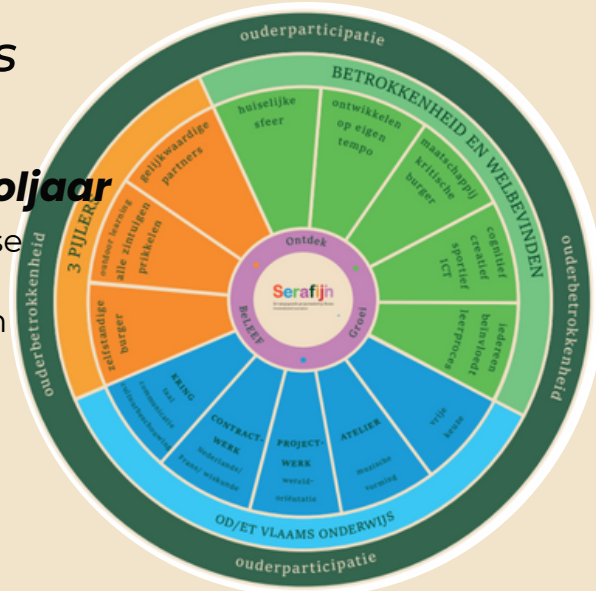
s

oljaar
se
n

ouderparticipatie
BETROKKENHEID EN WELBEVINDEN
ouderbetrokkenheid
ouderbetrokkenheid
ouderparticipatie
OD/ET VLAAMS ONDERWIJS
3 PIJLERS
gelijkwaardige partners
outdoor learning alle zintuigen prikkelen
zelfstandige burger
huiselijke sfeer
ontwikkelen op eigen tempo
maatschappij kritische burger
cognitief creatief sportief ICT
iedereen beïnvloedt leerproces
vrije keuze
ATELIER muzische vorming
PROJECT-WERK wereldoriëntatie
CONTRACT-WERK Nederlands/ Frans/ wiskunde
KRING taal communicatie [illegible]
Ontdek
Groei
BeLEEF
Serafijn
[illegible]